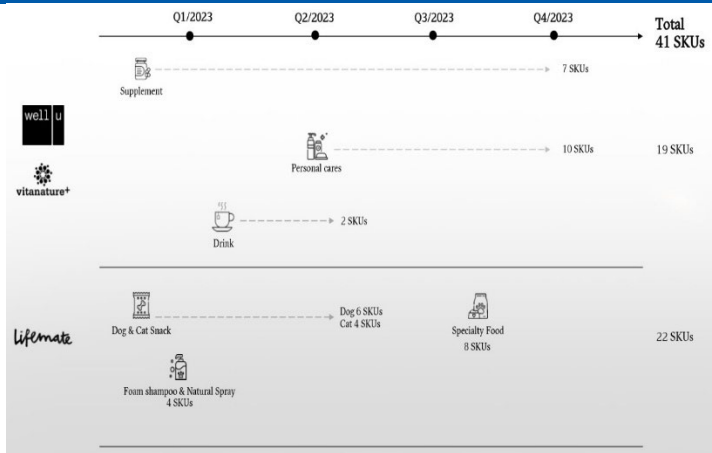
Q1/2023
Q2/2023
Q3/2023
Q4/2023
Total
41 SKUs

Supplement
7 SKUs

well u
vitanature+

Personal cares
10 SKUs
19 SKUs

Drink
2 SKUs

Dog & Cat Snack
Dog 6 SKUs
Cat 4 SKUs

lifemate

Specialty Food
8 SKUs

22 SKUs

Foam shampoo & Natural Spray
4 SKUs